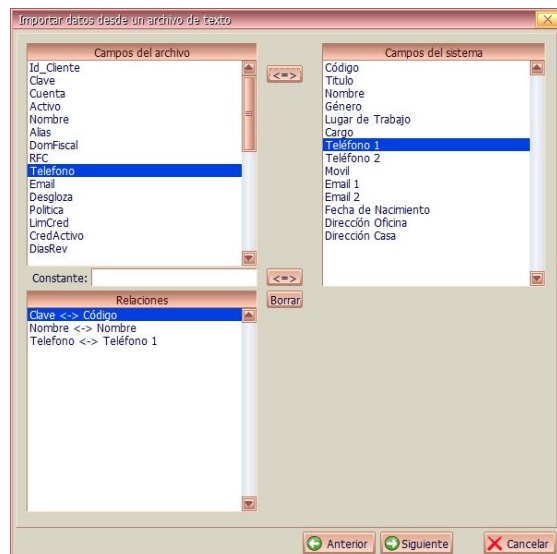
Importar datos desde un archivo de texto

Campos del archivo
Id_Cliente
Clave
Cuenta
Activo
Nombre
Alias
DomFiscal
RFC
Telefono
Email
Desgloza
Politica
LimCred
CredActivo
DiasRev

<=>

Campos del sistema
Código
Titulo
Nombre
Género
Lugar de Trabajo
Cargo
Teléfono 1
Teléfono 2
Movil
Email 1
Email 2
Fecha de Nacimiento
Dirección Oficina
Dirección Casa

Constante:

<=>

Borrar

Relaciones
Clave <-> Código
Nombre <-> Nombre
Telefono <-> Teléfono 1

Anterior
Siguiente
Cancelar